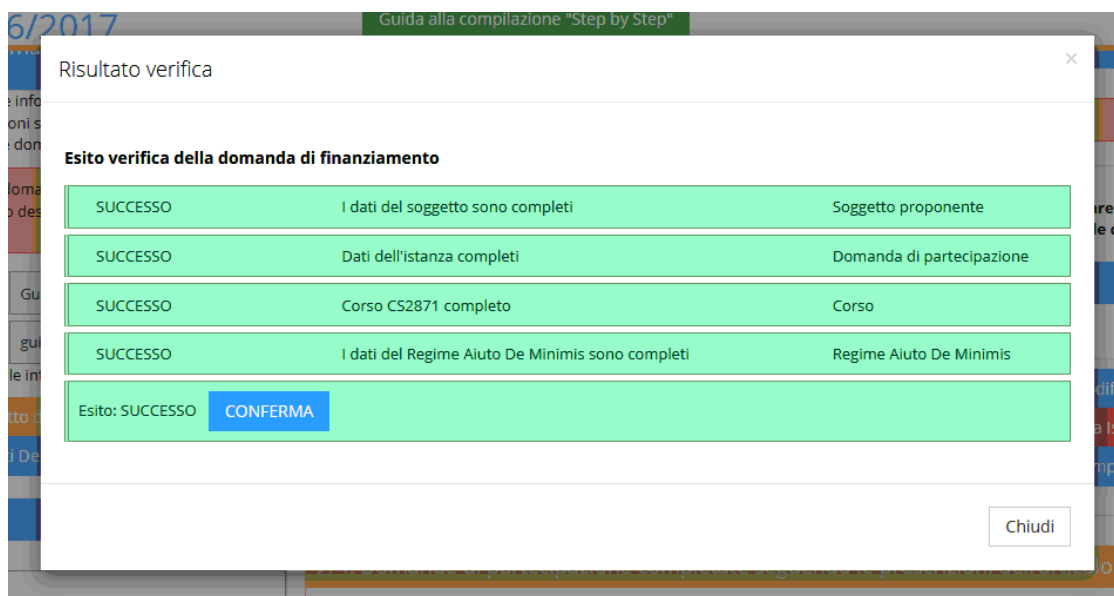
6/2017

Guida alla compilazione "Step by Step"

Risultato verifica

×

Esito verifica della domanda di finanziamento

| | | |
|---|---|---|
| SUCCESSO | I dati del soggetto sono completi | Soggetto proponente |
| SUCCESSO | Dati dell'istanza completi | Domanda di partecipazione |
| SUCCESSO | Corso CS2871 completo | Corso |
| SUCCESSO | I dati del Regime Aiuto De Minimis sono completi | Regime Aiuto De Minimis |

Esito: SUCCESSO CONFERMA

Chiudi